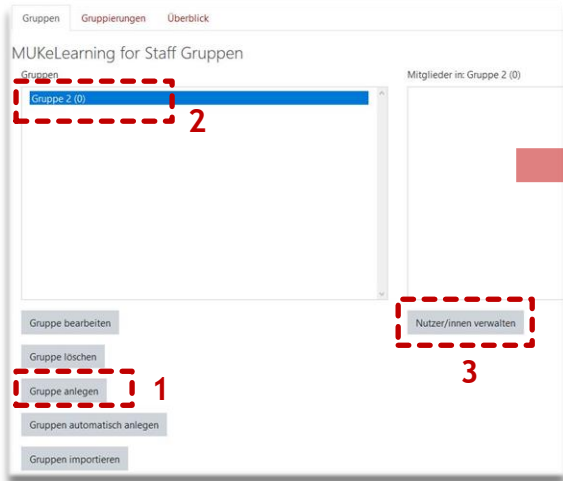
Gruppen Gruppierungen Überblick

MUKeLearning for Staff Gruppen

Gruppen

Gruppe 2 (0)

2

Mitglieder in: Gruppe 2 (0)

Gruppe bearbeiten

Nutzer/innen verwalten

3

Gruppe löschen

Gruppe anlegen

1

Gruppen automatisch anlegen

Gruppen importieren